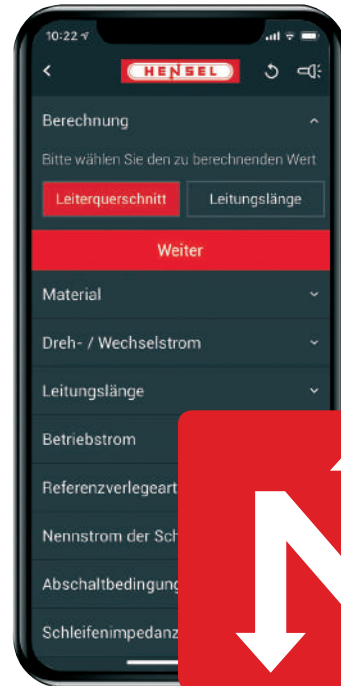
10:22
<
HENSEL

Berechnung

Bitte wählen Sie den zu berechnenden Wert

Leiterquerschnitt
Leitungslänge

Weiter

Material

Dreh- / Wechselstrom

Leitungslänge

Betriebstrom

Referenzverlegeart

Nennstrom der Sch

Abschaltbedingung

Schleifenimpedanz